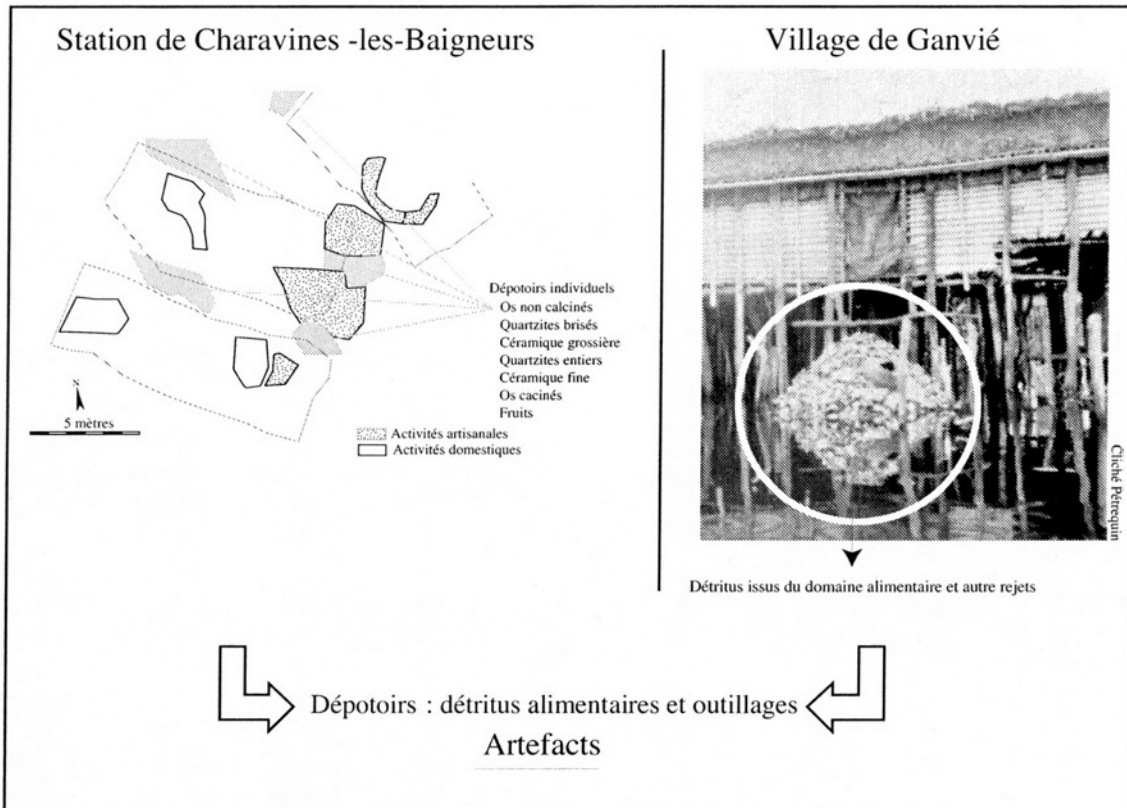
Station de Charavines -les-Baigneurs

Village de Ganvié

Dépotoirs individuels
Os non calcinés
Quartzites brisés
Céramique grossière
Quartzites entiers
Céramique fine
Os cacinés
Fruits

N

5 mètres

Activités artisanales
Activités domestiques

Cliché Pétrequin

Détritus issus du domaine alimentaire et autre rejets

Dépotoirs : détritus alimentaires et outillages

Artefacts